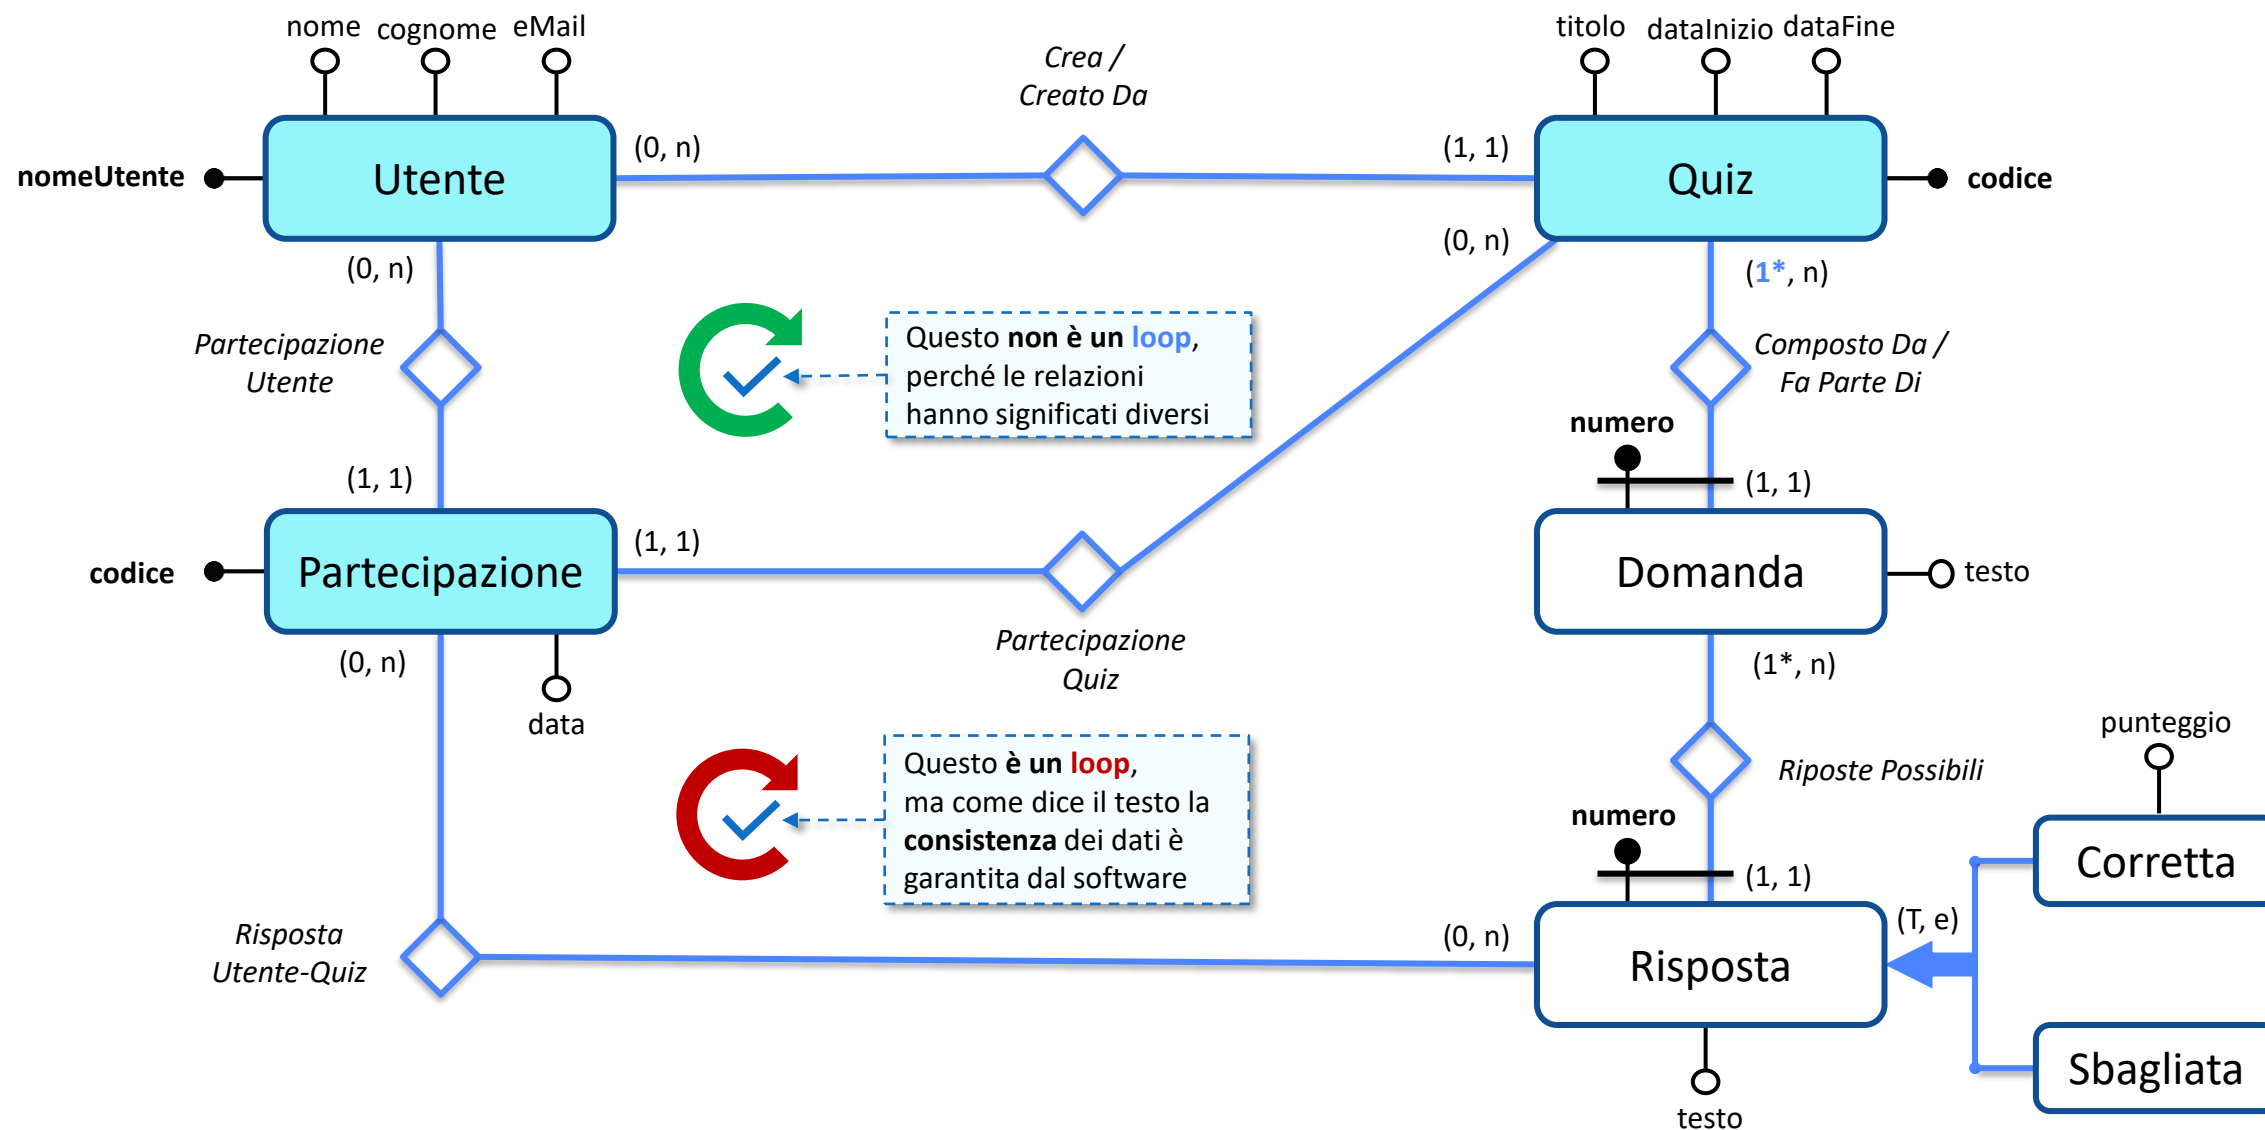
nome cognome eMail

Crea / Creato Da

titolo dataInizio dataFine

nomeUtente

Utente

(0, n)

(1, 1)

Quiz

codice

(0, n)

(0, n)

(1*, n)

Partecipazione Utente

Questo **non è un** loop, perché le relazioni hanno significati diversi

Composto Da / Fa Parte Di

numero

(1, 1)

(1, 1)

codice

Partecipazione

(1, 1)

Domanda

testo

(0, n)

data

Partecipazione Quiz

(1*, n)

punteggio

Questo **è un** loop, ma come dice il testo la **consistenza** dei dati è garantita dal software

Riposte Possibili

numero

Corretta

(1, 1)

(T, e)

Risposta Utente-Quiz

(0, n)

Risposta

Sbagliata

testo